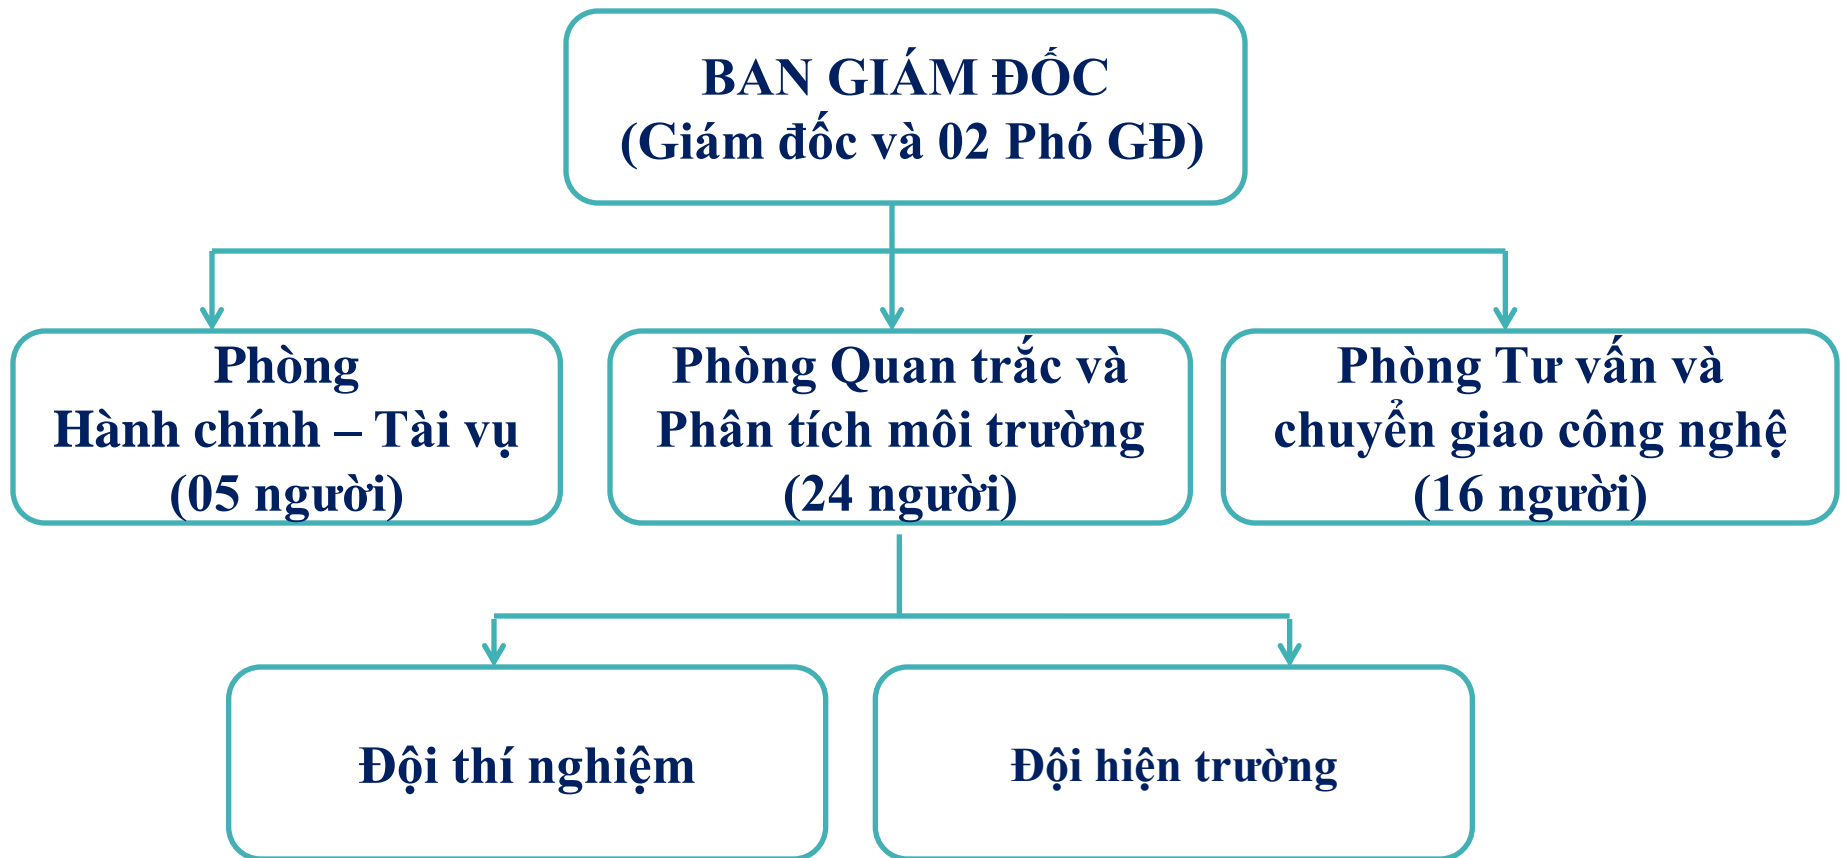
BAN GIÁM ĐỐC
(Giám đốc và 02 Phó GĐ)

Phòng
Hành chính – Tài vụ
(05 người)

Phòng Quan trắc và
Phân tích môi trường
(24 người)

Phòng Tư vấn và
chuyển giao công nghệ
(16 người)

Đội thí nghiệm

Đội hiện trường